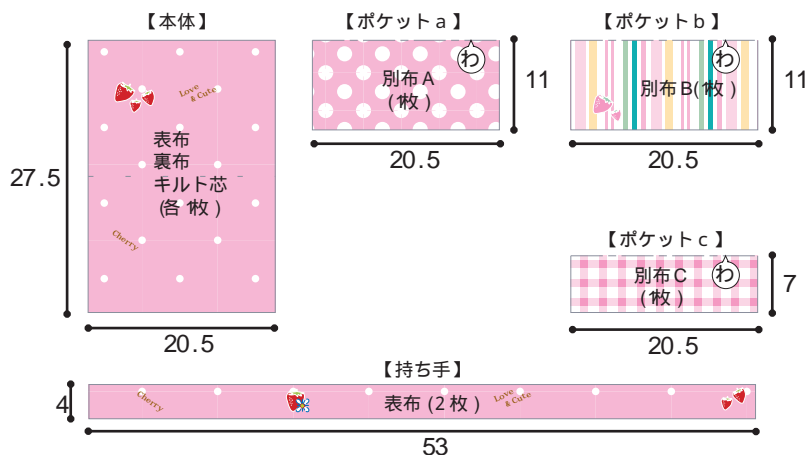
【本体】

27.5

Love & Cute

表布
裏布
キルト芯
(各 1枚 )

Cherry

20.5

【ポケット a】

わ

別布 A
( 1枚 )

11

20.5

【ポケット b】

わ

別布 B( 1枚 )

11

20.5

【ポケット c】

別布 C
( 1枚 )

わ

7

20.5

【持ち手】

4

Cherry

表布 (2 枚 )

Love & Cute

53